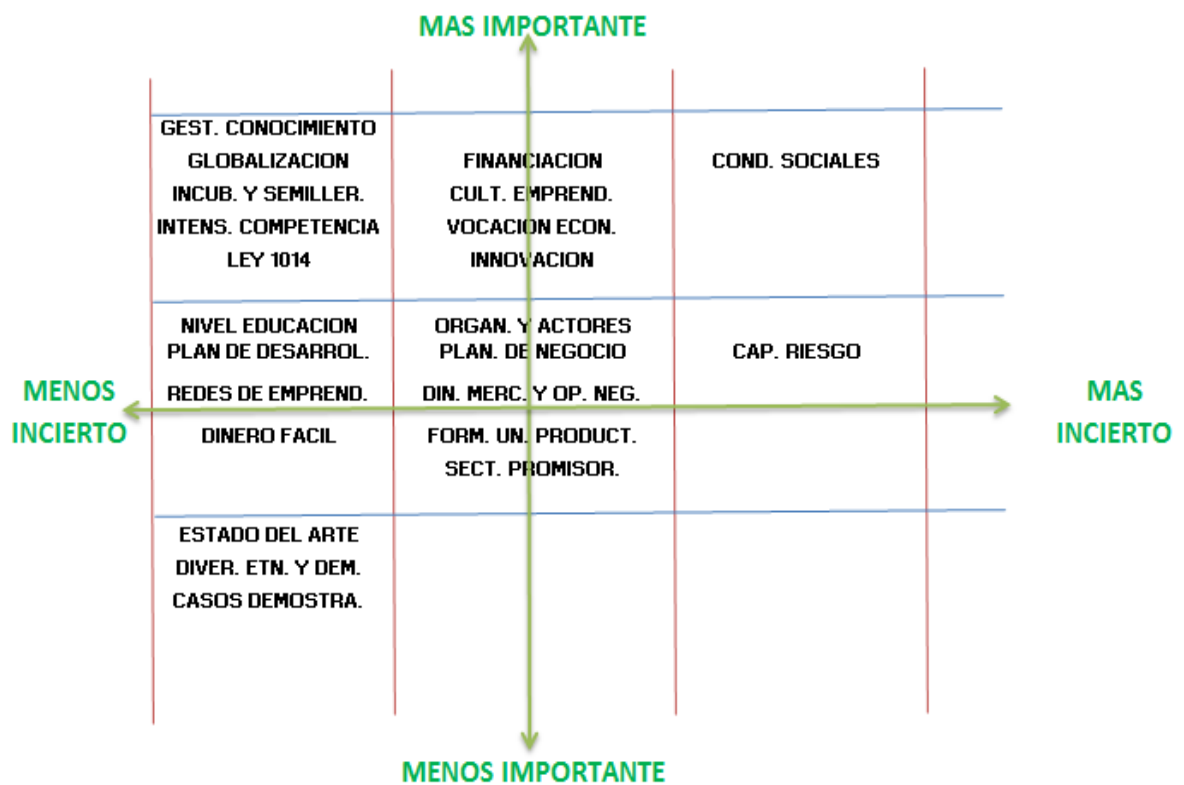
MAS IMPORTANTE

| GEST. CONOCIMIENTO GLOBALIZACION INCUB. Y SEMILLER. INTENS. COMPETENCIA LEY 1014 | FINANCIACION CULT. EMPREND. VOCACION ECON. INNOVACION | COND. SOCIALES |
|---|---|---|
| NIVEL EDUCACION PLAN DE DESARROL. REDES DE EMPREND. DINERO FACIL | ORGAN. Y ACTORES PLAN. DE NEGOCIO DIN. MERC. Y OP. NEG. FORM. UN. PRODUCT. SECT. PROMISOR. | CAP. RIESGO |
| ESTADO DEL ARTE DIVER. ETN. Y DEM. CASOS DEMOSTRA. | | |

MENOS INCIERTO

MAS INCIERTO

MENOS IMPORTANTE